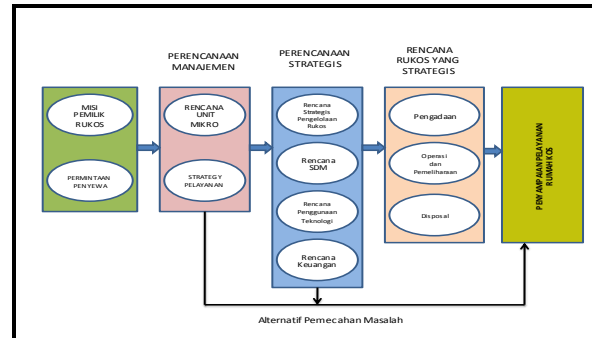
PERENCANAAN MANAJEMEN

PERENCANAAN STRATEGIS

RENCANA RUKOS YANG STRATEGIS

MISI PEMILIK RUKOS

PERMINTAAN PENYEWA

RENCANA UNIT MIKRO

STRATEGY PELAYANAN

Rencana Strategis Pengelolaan Rukos

Rencana SDM

Rencana Penggunaan Teknologi

Rencana Keuangan

Pengadaan

Operasi dan Pemeliharaan

Disposal

PENAMPAKAN PELAYANAN RUMAH KOS

Alternatif Pemecahan Masalah